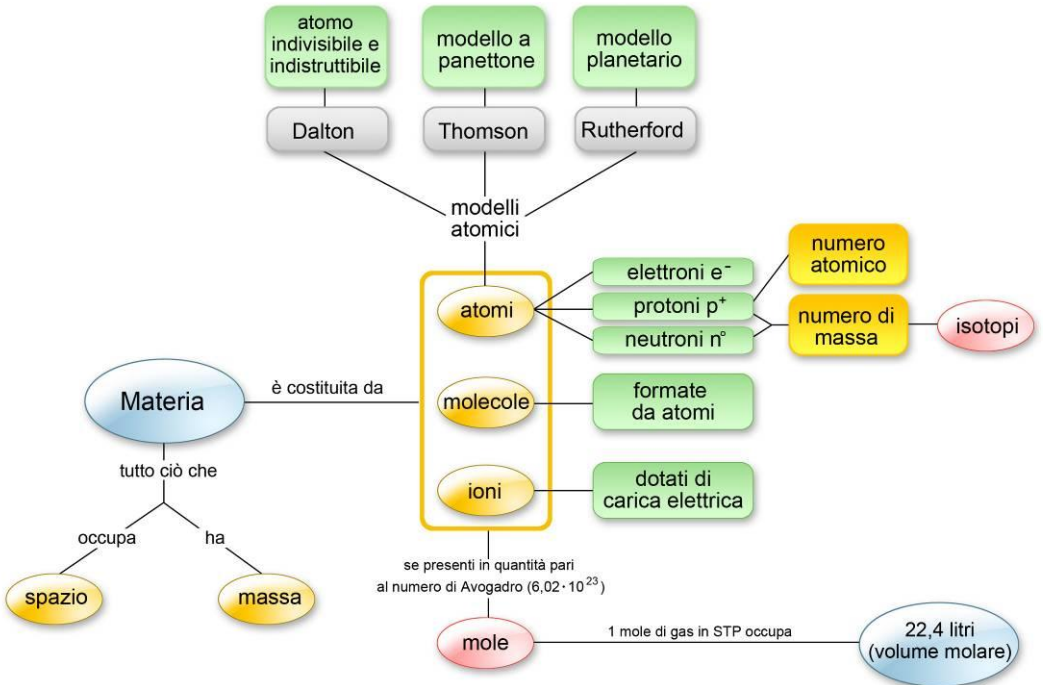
atomo indivisibile e indistruttibile

modello a panettone

modello planetario

Dalton

Thomson

Rutherford

modelli atomici

atomi

elettroni $e^-$

protoni $p^+$

neutroni $n^\circ$

numero atomico

numero di massa

isotopi

Materia

è costituita da

molecole

formate da atomi

ioni

dotati di carica elettrica

tutto ciò che

occupa

ha

spazio

massa

se presenti in quantità pari al numero di Avogadro ($6,02 \cdot 10^{23}$)

mole

1 mole di gas in STP occupa

22,4 litri (volume molare)